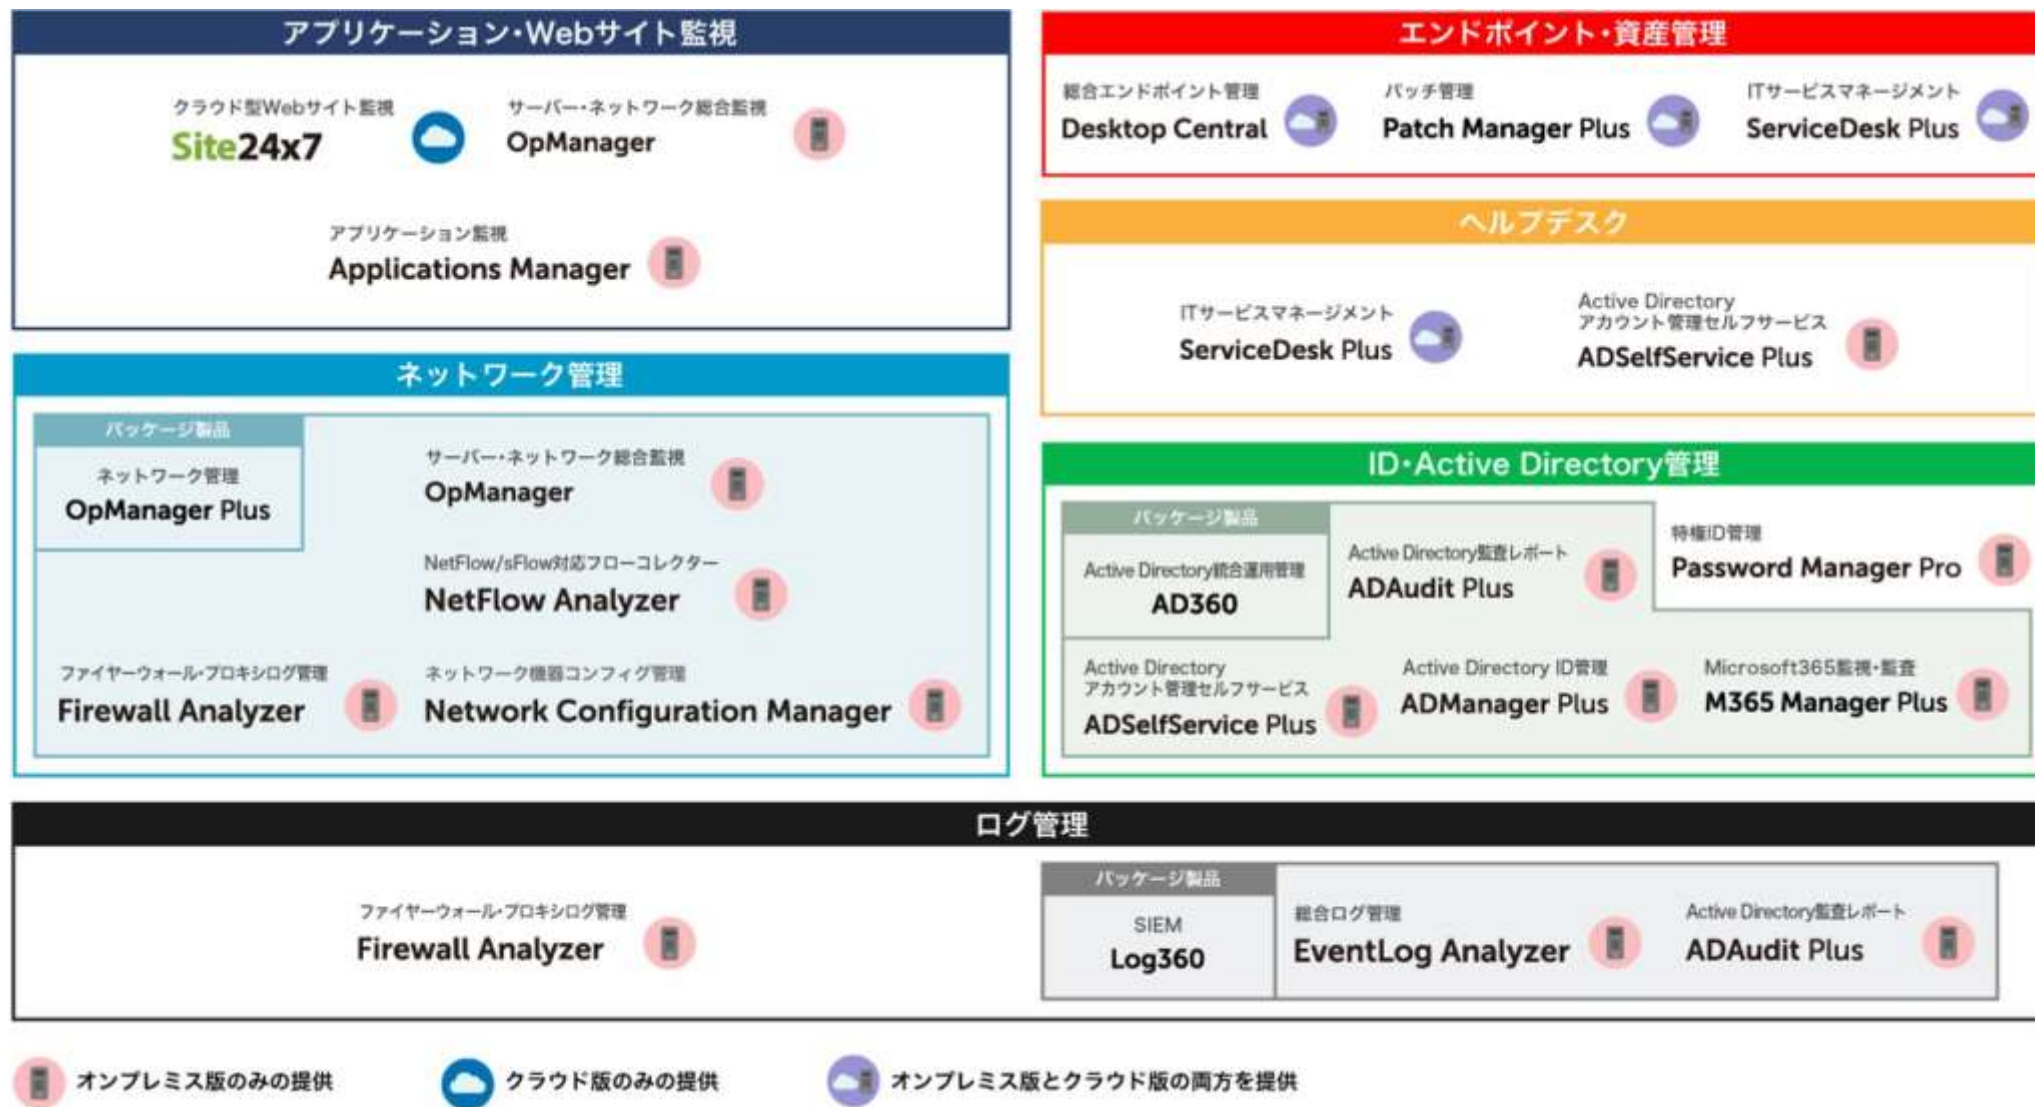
アプリケーション・Webサイト監視

クラウド型Webサイト監視
Site24x7

サーバー・ネットワーク総合監視
OpManager

アプリケーション監視
Applications Manager

エンドポイント・資産管理

総合エンドポイント管理
Desktop Central

パッチ管理
Patch Manager Plus

ITサービスマネージメント
ServiceDesk Plus

ヘルプデスク

ITサービスマネージメント
ServiceDesk Plus

Active Directory アカウント管理セルフサービス
ADSelfService Plus

ネットワーク管理

パッケージ製品
ネットワーク管理
OpManager Plus

サーバー・ネットワーク総合監視
OpManager

NetFlow/sFlow対応フローコレクター
NetFlow Analyzer

ファイヤーウォール・プロキシログ管理
Firewall Analyzer

ネットワーク機器コンフィグ管理
Network Configuration Manager

ID・Active Directory管理

パッケージ製品
Active Directory総合運用管理
AD360

Active Directory監査レポート
ADAudit Plus

特権ID管理
Password Manager Pro

Active Directory アカウント管理セルフサービス
ADSelfService Plus

Active Directory ID管理
ADManager Plus

Microsoft365監視・監査
M365 Manager Plus

ログ管理

ファイヤーウォール・プロキシログ管理
Firewall Analyzer

パッケージ製品
SIEM
Log360

総合ログ管理
EventLog Analyzer

Active Directory監査レポート
ADAudit Plus

オンプレミス版のみの提供
クラウド版のみの提供
オンプレミス版とクラウド版の両方を提供